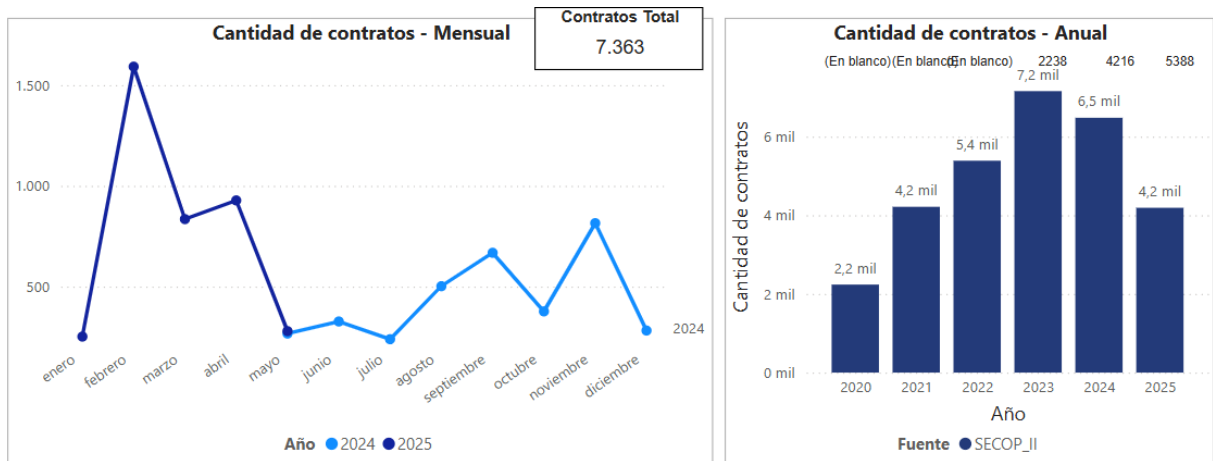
Cantidad de contratos - Mensual

Contratos Total
7.363

1.500
1.000
500

2024

enero
febrero
marzo
abril
mayo
junio
julio
agosto
septiembre
octubre
noviembre
diciembre

Año ● 2024 ● 2025

Cantidad de contratos - Anual

(En blanco) (En blanco) (En blanco) 2238 4216 5388

Cantidad de contratos

6 mil
4 mil
2 mil
0 mil

2,2 mil
4,2 mil
5,4 mil
7,2 mil
6,5 mil
4,2 mil

2020
2021
2022
2023
2024
2025

Año

Fuente ● SECOP_II